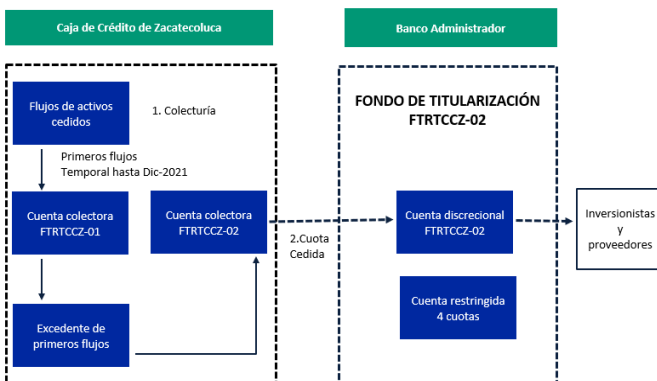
Caja de Crédito de Zacatecoluca

Flujos de activos cedidos

1. Colecturía

Primeros flujos
Temporal hasta Dic-2021

Cuenta colectora FTRTCCZ-01

Cuenta colectora FTRTCCZ-02

Excedente de primeros flujos

2.Cuota Cedida

Banco Administrador

FONDO DE TITULARIZACIÓN FTRTCCZ-02

Cuenta discrecional FTRTCCZ-02

Cuenta restringida 4 cuotas

Inversionistas y proveedores